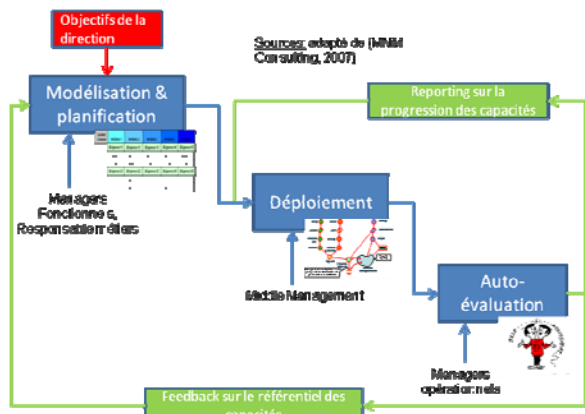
Objectifs de la direction

Sources: adapté de (MNM Consulting, 2007)

Modélisation & planification

Reporting sur la progression des capacités

Managers Fonctionnels, Responsables métiers

Déploiement

Middle Management

Auto-évaluation

Managers opérationnels

Feedback sur le référentiel des capacités